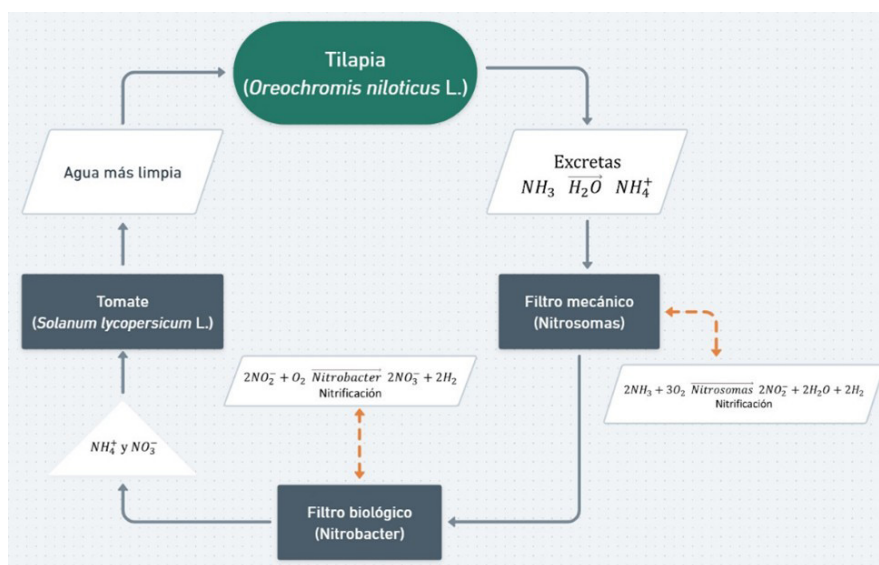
Tilapia
(*Oreochromis niloticus* L.)

Excretas
$NH_3 \ \overrightarrow{H_2O} \ NH_4^+$

Filtro mecánico
(Nitrosomas)

$2NH_3 + 3O_2 \ \overrightarrow{Nitrosomas} \ 2NO_2^- + 2H_2O + 2H_2$
Nitrificación

Filtro biológico
(Nitrobacter)

$2NO_2^- + O_2 \ \overrightarrow{Nitrobacter} \ 2NO_3^- + 2H_2$
Nitrificación

$NH_4^+$ y $NO_3^-$

Tomate
(*Solanum lycopersicum* L.)

Agua más limpia